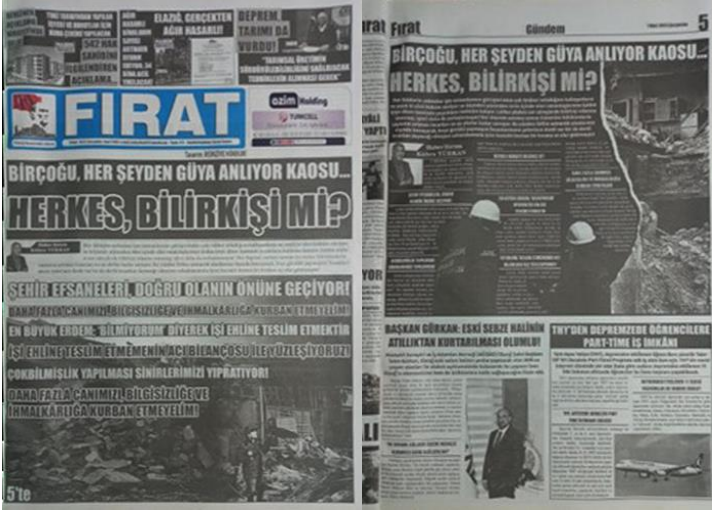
ELAZIĞ, GERÇEKTEN AĞIR HASARLI!

DEPREM, TARIMI DA VURDU!

542 HAK SAHİBİ BELİRLENDİ

FIRAT

azim Holding

TURKCELL

BİRÇOĞU, HER ŞEYDEN GÜYA ANLIYOR KAOSU...

HERKES, BİLİRKİŞİ Mİ?

ŞEHİR EFSANELERİ, DOĞRU OLANIN ÖNÜNE GEÇİYOR!

DAHA FAZLA CANIMIZI, BİLGİSİZLİĞE VE İHMALKARLIĞA KURBAN ETMEYELİM!

EN BÜYÜK ERDEM: 'BİLMİYORUM' DİYEREK İŞİ EHLİNE TESLİM ETMEKTİR

İŞİ EHLİNE TESLİM ETMEMENİN ACI BİLANÇOSU İLE YÜZLEŞİYORUZ!

ÇOKBİLMİŞLİK YAPILMASI SİNİRLERİMİZİ YIPRATIYOR!

DAHA FAZLA CANIMIZI, BİLGİSİZLİĞE VE İHMALKARLIĞA KURBAN ETMEYELİM!

5'te

Fırat

Gündem

BİRÇOĞU, HER ŞEYDEN GÜYA ANLIYOR KAOSU...

HERKES, BİLİRKİŞİ Mİ?

BAŞKAN GÜRKAN: ESKİ SEBZE HALİNİN ATILLIKTAN KURTARILMASI OLUMLU!

THY'DEN DEPREMZEDE ÖĞRENCİLERE PART-TIME İŞ İMKÂNI

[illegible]